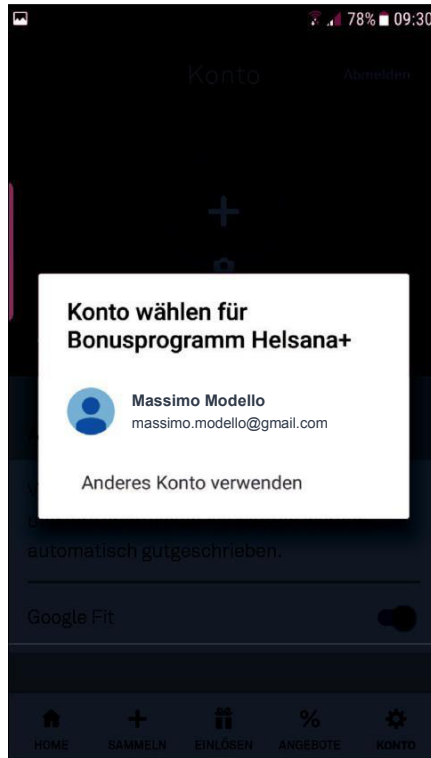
78% 09:30

Konto

Abmelden

Konto wählen für Bonusprogramm Helsana+

Massimo Modello
massimo.modello@gmail.com

Anderes Konto verwenden

automatisch gutgeschrieben.

Google Fit

HOME SAMMELN EINLÖSEN ANGEBOTE KONTO